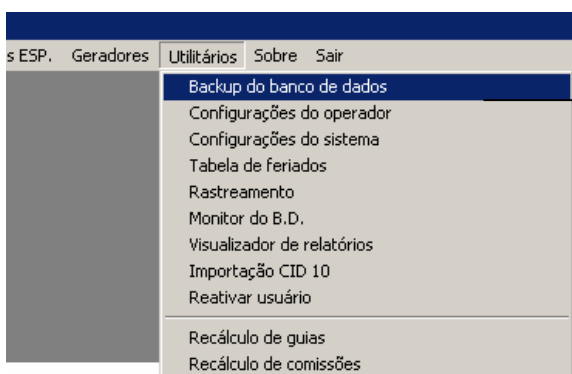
s ESP. Geradores Utilitários Sobre Sair

Backup do banco de dados
Configurações do operador
Configurações do sistema
Tabela de feriados
Rastreamento
Monitor do B.D.
Visualizador de relatórios
Importação CID 10
Reativar usuário

Recálculo de guias
Recálculo de comissões